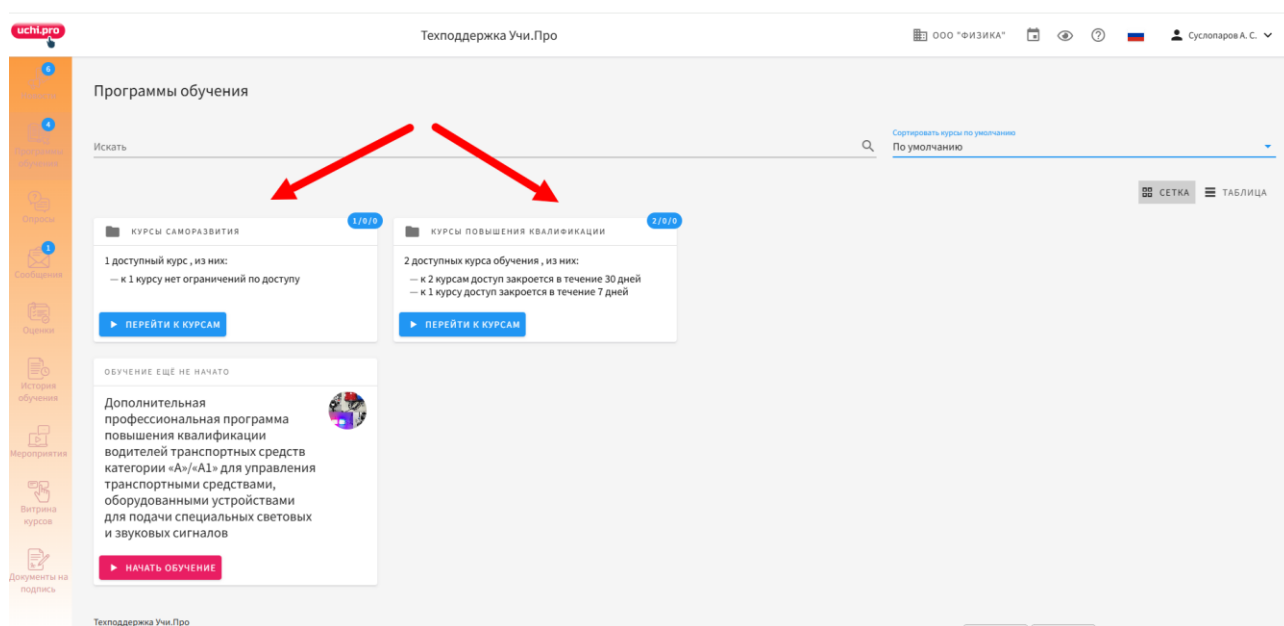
uchi.pro

Техподдержка Учи.Про

ООО "ФИЗИКА"

Суслопаров А. С.

6
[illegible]
4
Программы обучения
Опросы
1
Сообщения
Оценки
История обучения
Мероприятия
Витрина курсов
Документы на подпись

Программы обучения

Искать

Сортировать курсы по умолчанию
По умолчанию

СЕТКА
ТАБЛИЦА

КУРСЫ САМОРАЗВИТИЯ
1/0/0
1 доступный курс , из них:
— к 1 курсу нет ограничений по доступу
ПЕРЕЙТИ К КУРСАМ

КУРСЫ ПОВЫШЕНИЯ КВАЛИФИКАЦИИ
2/0/0
2 доступных курса обучения , из них:
— к 2 курсам доступ закроется в течение 30 дней
— к 1 курсу доступ закроется в течение 7 дней
ПЕРЕЙТИ К КУРСАМ

ОБУЧЕНИЕ ЕЩЁ НЕ НАЧАТО
Дополнительная профессиональная программа повышения квалификации водителей транспортных средств категории «А»/«А1» для управления транспортными средствами, оборудованными устройствами для подачи специальных световых и звуковых сигналов
НАЧАТЬ ОБУЧЕНИЕ

Техподдержка Учи.Про